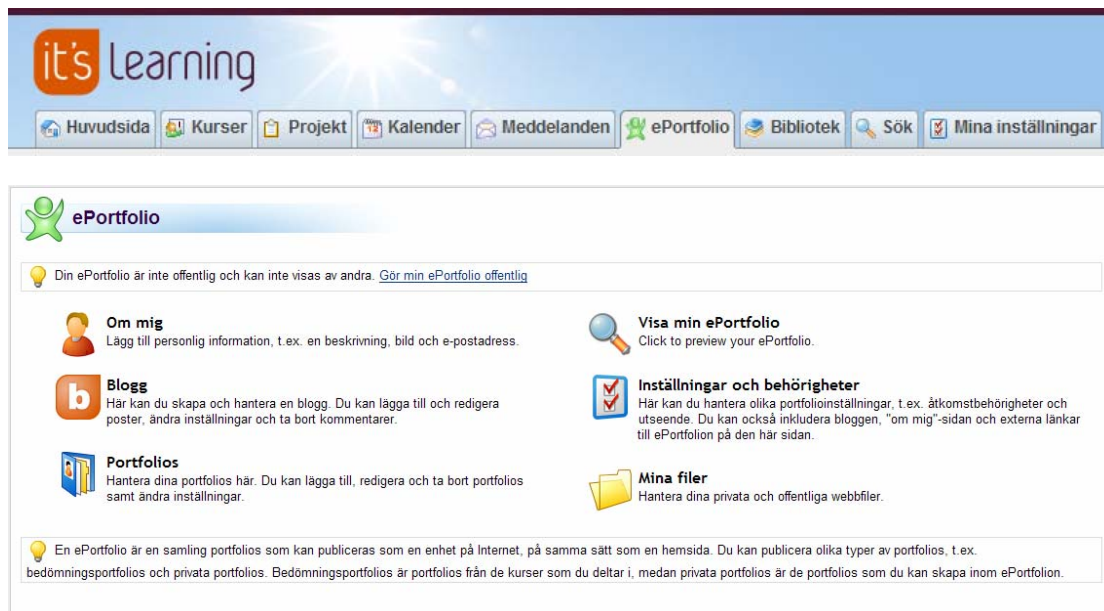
it's learning

Huvudsida | Kurser | Projekt | Kalender | Meddelanden | ePortfolio | Bibliotek | Sök | Mina inställningar

ePortfolio

Din ePortfolio är inte offentlig och kan inte visas av andra. Gör min ePortfolio offentlig

Om mig
Lägg till personlig information, t.ex. en beskrivning, bild och e-postadress.

Blogg
Här kan du skapa och hantera en blogg. Du kan lägga till och redigera poster, ändra inställningar och ta bort kommentarer.

Portfolios
Hantera dina portfolios här. Du kan lägga till, redigera och ta bort portfolios samt ändra inställningar.

Visa min ePortfolio
Click to preview your ePortfolio.

Inställningar och behörigheter
Här kan du hantera olika portfolioinställningar, t.ex. åtkomstbehörigheter och utseende. Du kan också inkludera bloggen, "om mig"-sidan och externa länkar till ePortfolion på den här sidan.

Mina filer
Hantera dina privata och offentliga webbfiler.

En ePortfolio är en samling portfolios som kan publiceras som en enhet på Internet, på samma sätt som en hemsida. Du kan publicera olika typer av portfolios, t.ex. bedömningsportfolios och privata portfolios. Bedömningsportfolios är portfolios från de kurser som du deltar i, medan privata portfolios är de portfolios som du kan skapa inom ePortfolion.